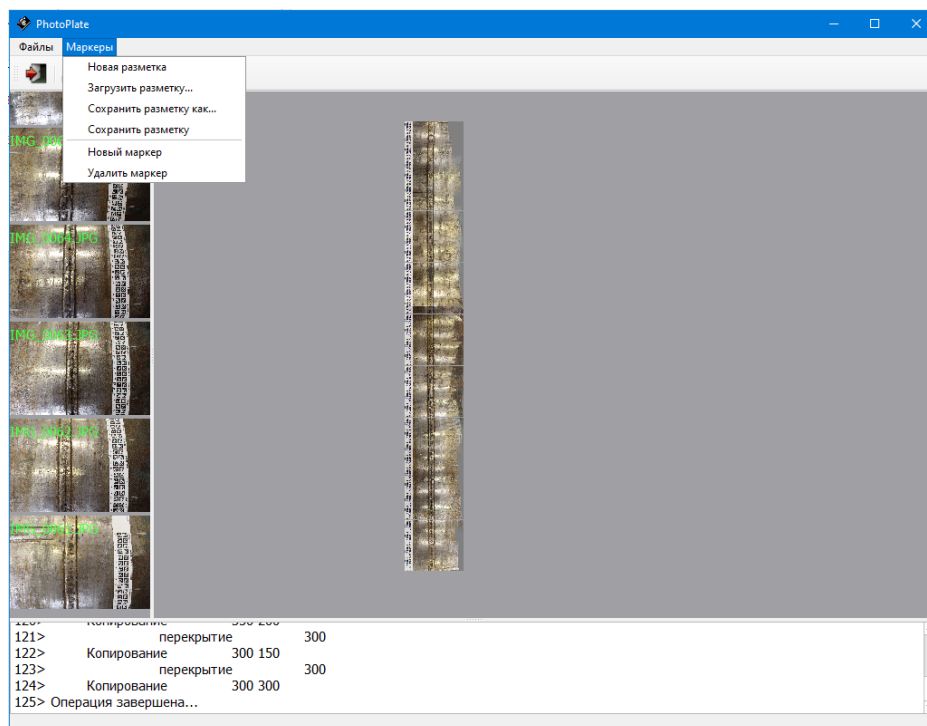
PhotoPlate

Файлы Маркеры

Новая разметка
Загрузить разметку...
Сохранить разметку как...
Сохранить разметку
Новый маркер
Удалить маркер

IMG_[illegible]
IMG_0064.JPG
IMG_0063.JPG
IMG_0062.JPG
IMG_0061.JPG

120> Копирование 300 200
121> перекрытие 300
122> Копирование 300 150
123> перекрытие 300
124> Копирование 300 300
125> Операция завершена...